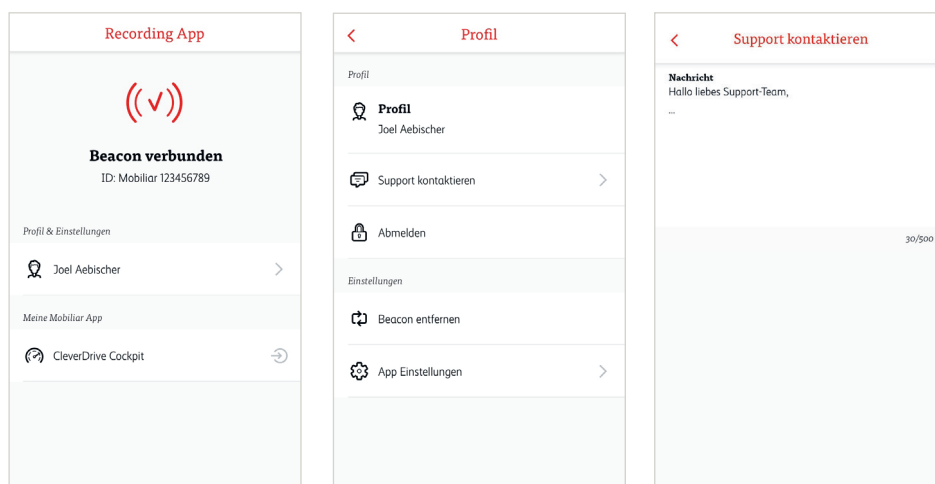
Recording App

Beacon verbunden

ID: Mobiliar 123456789

Profil & Einstellungen

Joel Aebischer

Meine Mobiliar App

CleverDrive Cockpit

Profil

Profil

Profil

Joel Aebischer

Support kontaktieren

Abmelden

Einstellungen

Beacon entfernen

App Einstellungen

Support kontaktieren

Nachricht

Hallo liebes Support-Team,

...

30/500